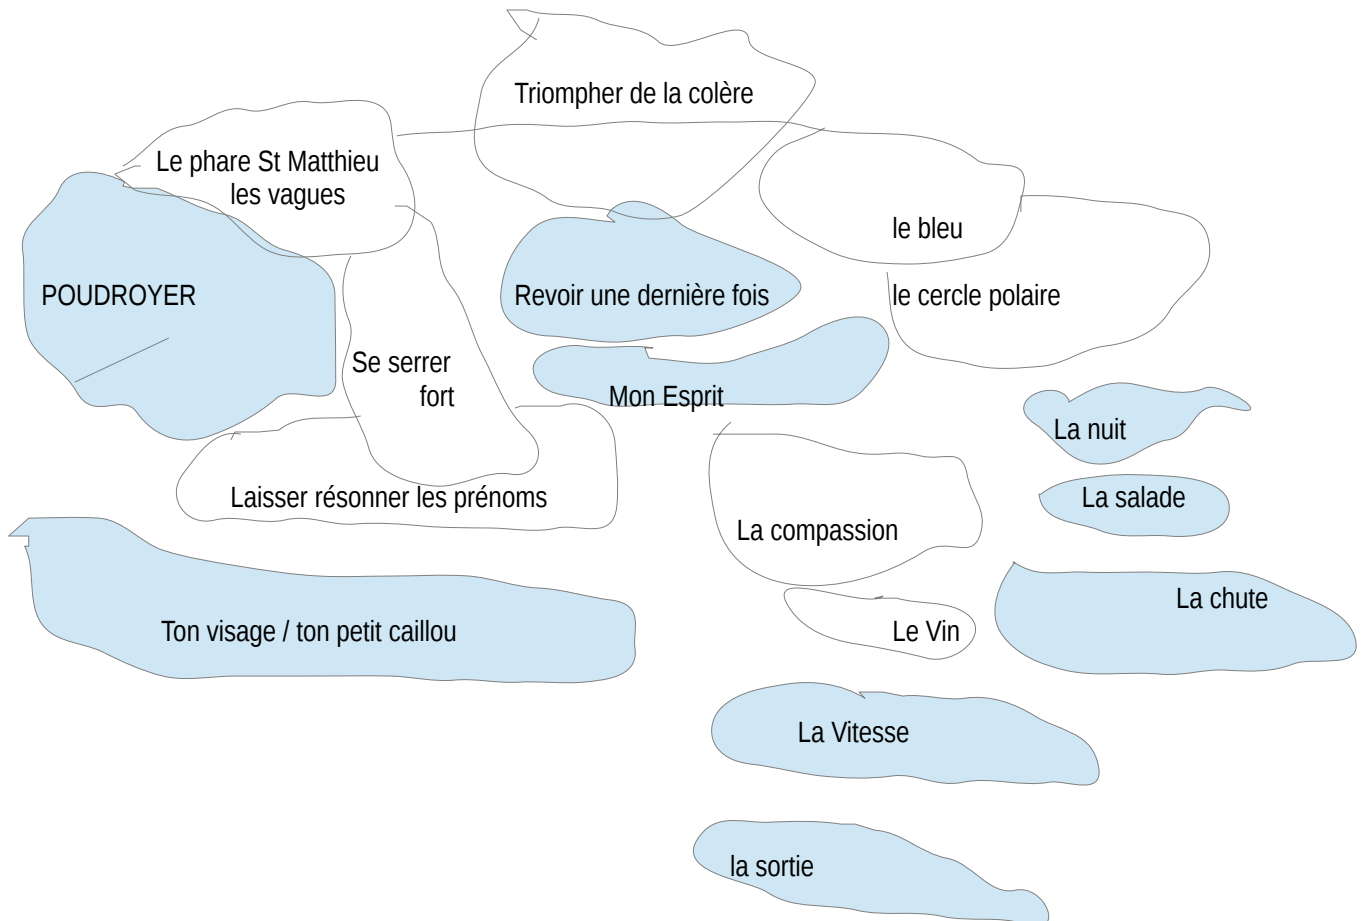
Triompher de la colère

Le phare St Matthieu
les vagues

POUDROYER

Revoir une dernière fois

le bleu

le cercle polaire

Se serrer
fort

Mon Esprit

La nuit

Laisser résonner les prénoms

La salade

La compassion

Ton visage / ton petit caillou

La chute

Le Vin

La Vitesse

la sortie